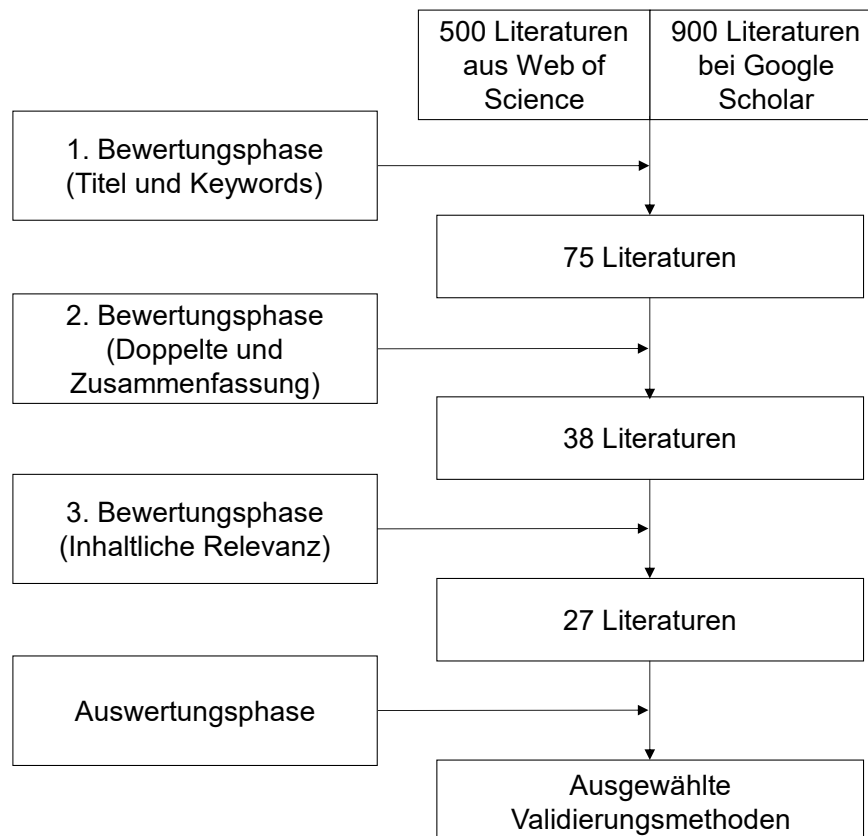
500 Literaturen aus Web of Science

900 Literaturen bei Google Scholar

1. Bewertungsphase (Titel und Keywords)

75 Literaturen

2. Bewertungsphase (Doppelte und Zusammenfassung)

38 Literaturen

3. Bewertungsphase (Inhaltliche Relevanz)

27 Literaturen

Auswertungsphase

Ausgewählte Validierungsmethoden